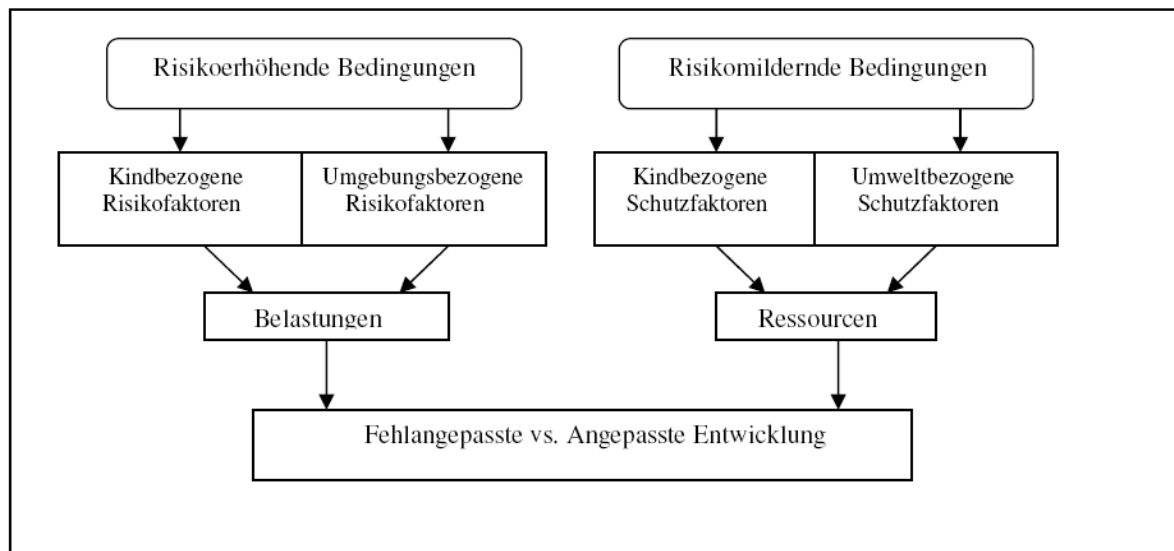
Risikoerhöhende Bedingungen

Risikomildernde Bedingungen

Kindbezogene Risikofaktoren

Umgebungsbezogene Risikofaktoren

Kindbezogene Schutzfaktoren

Umweltbezogene Schutzfaktoren

Belastungen

Ressourcen

Fehlangepasste vs. Angepasste Entwicklung